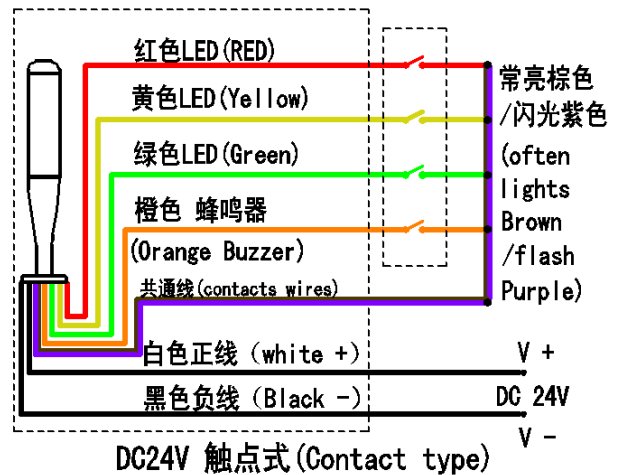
红色LED(RED)
黄色LED(Yellow)
绿色LED(Green)
橙色 蜂鸣器
(Orange Buzzer)
共通线(contacts wires)
白色正线 (white +)
黑色负线 (Black -)

常亮棕色
/闪光紫色
(often
lights
Brown
/flash
Purple)

V +
DC 24V
V -

DC24V 触点式(Contact type)